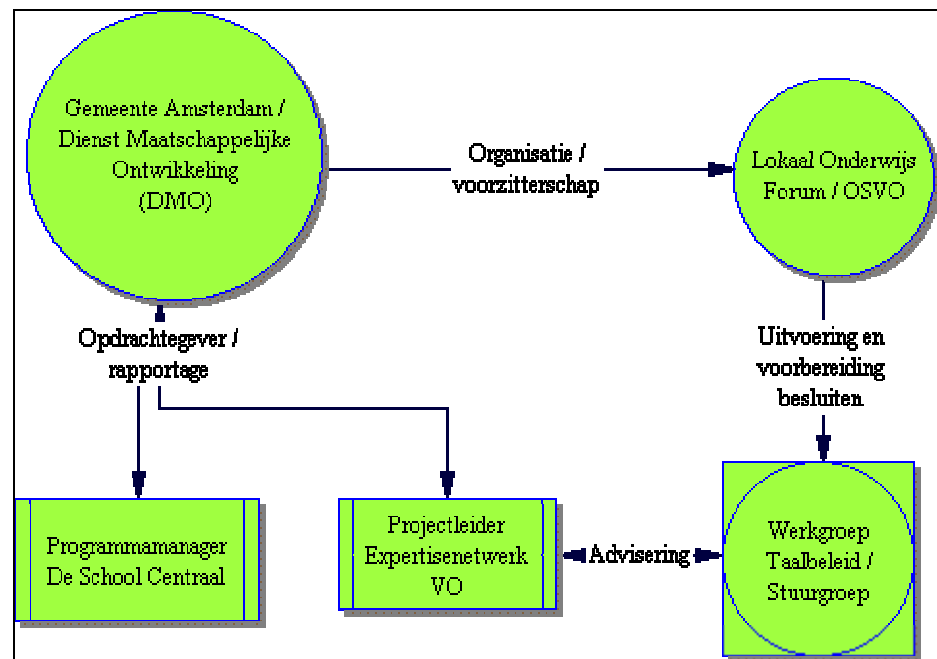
Gemeente Amsterdam / Dienst Maatschappelijke Ontwikkeling (DMO)

Organisatie / voorzitterschap

Lokaal Onderwijs Forum / OSVO

Opdrachtegever / rapportage

Uitvoering en voorbereiding besluiten

Programmamanager De School Centraal

Projectleider Expertisenetwerk VO

Advisering

Werkgroep Taalbeleid / Stuurgroep